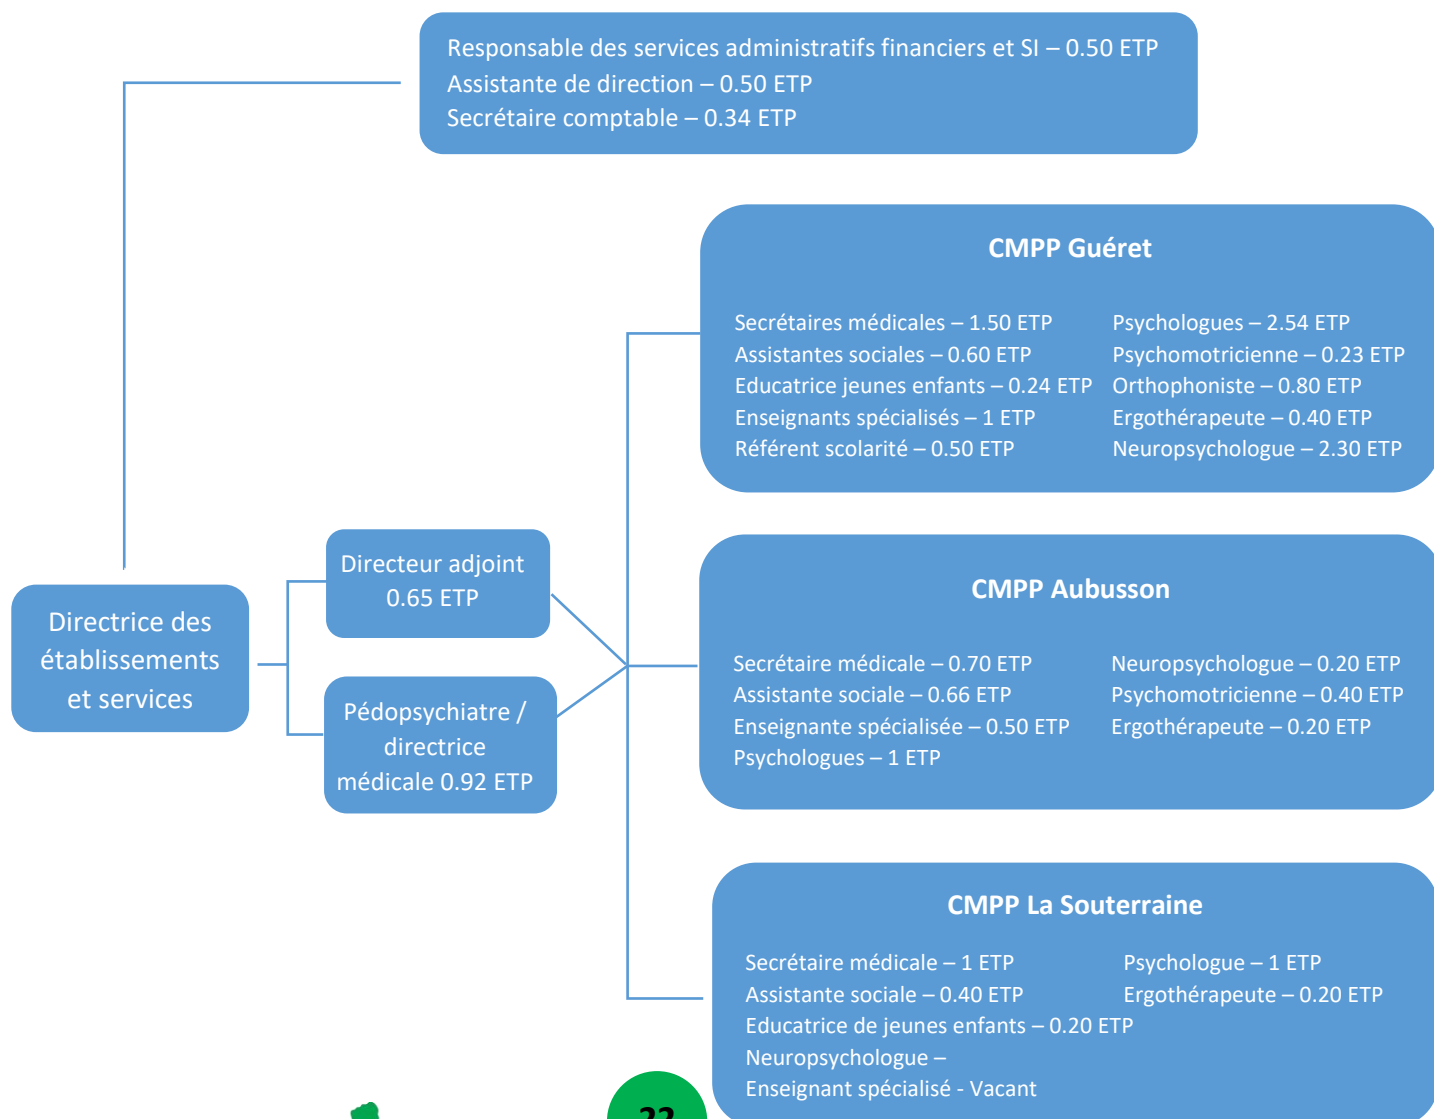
Responsable des services administratifs financiers et SI – 0.50 ETP
Assistante de direction – 0.50 ETP
Secrétaire comptable – 0.34 ETP

CMPP Guéret

Secrétaires médicales – 1.50 ETP
Assistantes sociales – 0.60 ETP
Educatrice jeunes enfants – 0.24 ETP
Enseignants spécialisés – 1 ETP
Référent scolarité – 0.50 ETP

Psychologues – 2.54 ETP
Psychomotricienne – 0.23 ETP
Orthophoniste – 0.80 ETP
Ergothérapeute – 0.40 ETP
Neuropsychologue – 2.30 ETP

Directrice des établissements et services

Directeur adjoint 0.65 ETP

Pédopsychiatre / directrice médicale 0.92 ETP

CMPP Aubusson

Secrétaire médicale – 0.70 ETP
Assistante sociale – 0.66 ETP
Enseignante spécialisée – 0.50 ETP
Psychologues – 1 ETP

Neuropsychologue – 0.20 ETP
Psychomotricienne – 0.40 ETP
Ergothérapeute – 0.20 ETP

CMPP La Souterraine

Secrétaire médicale – 1 ETP
Assistante sociale – 0.40 ETP
Educatrice de jeunes enfants – 0.20 ETP
Neuropsychologue –
Enseignant spécialisé - Vacant

Psychologue – 1 ETP
Ergothérapeute – 0.20 ETP

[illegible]